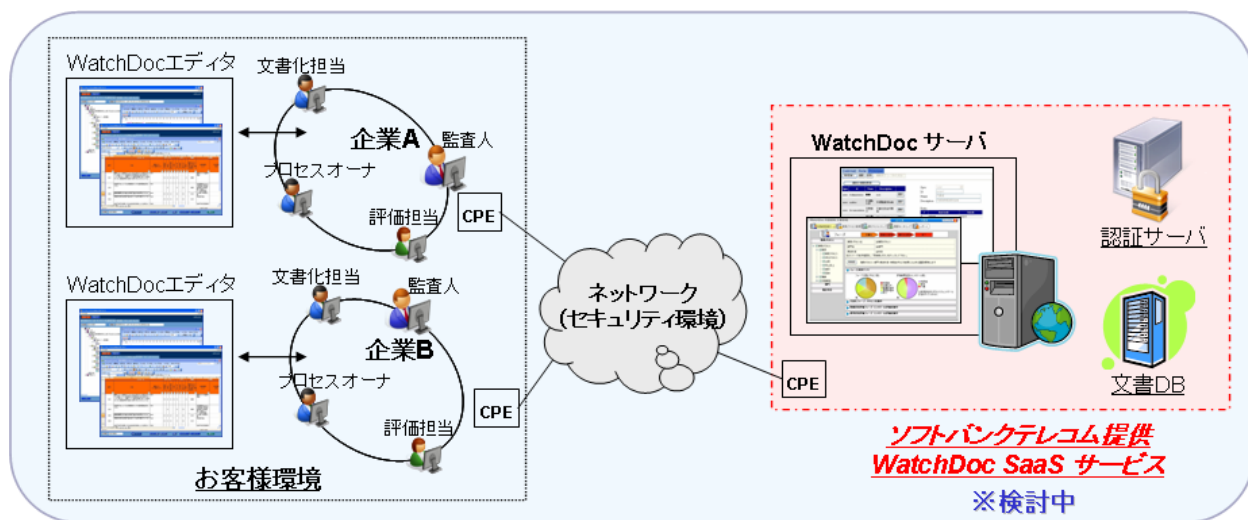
WatchDocエディタ

文書化担当

企業A

監査人

プロセスオーナ

評価担当

CPE

WatchDocエディタ

文書化担当

監査人

企業B

プロセスオーナ

評価担当

CPE

お客様環境

ネットワーク
(セキュリティ環境)

WatchDoc サーバ

認証サーバ

文書DB

CPE

ソフトバンクテレコム提供
WatchDoc SaaS サービス
※検討中